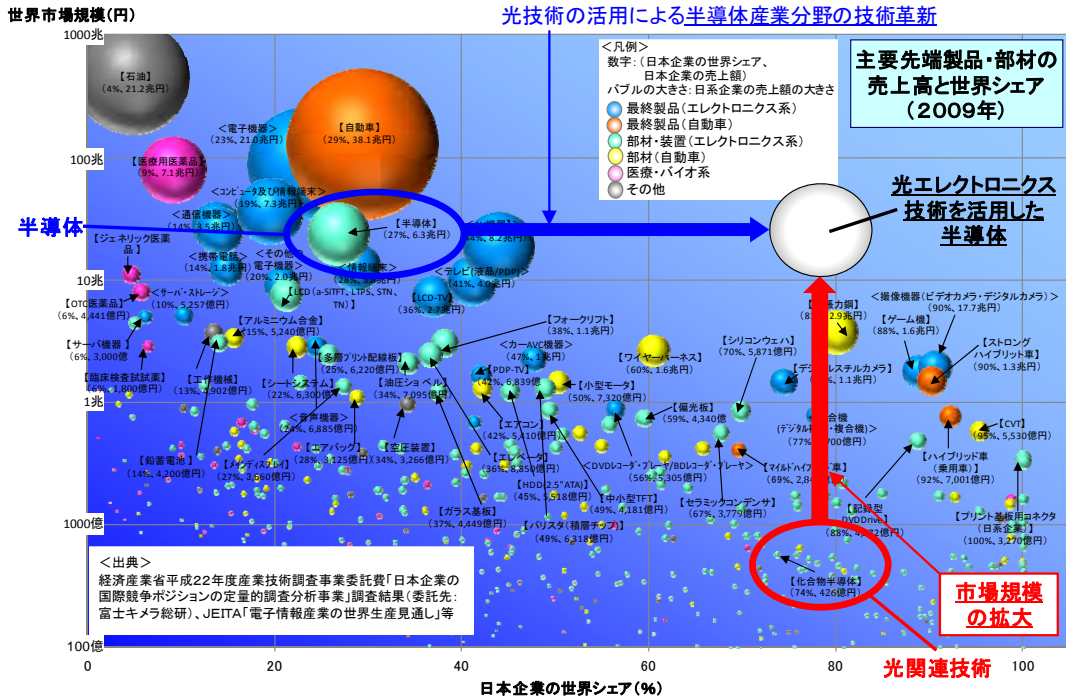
世界市場規模(円)

光技術の活用による半導体産業分野の技術革新

主要先端製品・部材の売上高と世界シェア(2009年)

<凡例>
数字:(日本企業の世界シェア、日本企業の売上額)
バブルの大きさ:日系企業の売上額の大きさ
最終製品(エレクトロニクス系)
最終製品(自動車)
部材・装置(エレクトロニクス系)
部材(自動車)
医療・バイオ系
その他

1000兆
100兆
10兆
1兆
1000億
100億

【石油】(4%、21.2兆円)
【電子機器】(23%、21.0兆円)
【自動車】(29%、38.1兆円)
【医療用医薬品】(9%、7.1兆円)
【コンピュータ及び情報端末】(19%、7.3兆円)
【通信機器】(14%、9.5兆円)
【半導体】(27%、6.3兆円)
(44%、8.2兆円)
【ジェネリック医薬品】
【携帯電話】(14%、1.8兆円)
【その他電子機器】(20%、2.0兆円)
【情報端末】(28%、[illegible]兆円)
【テレビ(液晶/PDP)】(41%、4.0兆円)
【サーバ・ストレージ】(10%、5,257億円)
【LCD(a-SiTFT、LTPS、STN、TN)】
【OTC医薬品】(6%、4,441億円)
【LCD-TV】(36%、2.7兆円)
【アルミニウム合金】(15%、5,240億円)
【フォークリフト】(38%、1.1兆円)
【サーバ機器】(6%、3,000億)
【多層プリント配線板】(25%、6,220億円)
【カーAVC機器】(47%、1兆円)
【臨床検査試薬】(6%、1,800億円)
【工作機械】(13%、2,902億円)
【シートシステム】(22%、6,300億円)
【油圧ショベル】(34%、7,095億円)
【PDP-TV】(42%、6,839億円)
【小型モータ】(50%、7,320億円)
【ワイヤーハーネス】(60%、1.6兆円)
【シリコンウェハ】(70%、5,871億円)
【デジタルスチルカメラ】(%、1.1兆円)
【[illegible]鋼】(8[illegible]、2.9兆円)
【撮像機器(ビデオカメラ・デジタルカメラ)】(90%、17.7兆円)
【ゲーム機】(88%、1.6兆円)
【ストロングハイブリッド車】(90%、1.3兆円)
【音声機器】(24%、6,885億円)
【エアコン】(42%、5,410億円)
【偏光板】(59%、4,340億)
【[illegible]合機(デジタル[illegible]・複合機)】(77%、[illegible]700億円)
【CVT】(95%、5,530億円)
【鉛蓄電池】(14%、4,200億円)
【メモリディスプレイ】(27%、3,660億円)
【エアバッグ】(28%、3,125億円)
【半圧装置】(34%、3,266億円)
【エレベータ】(36%、8,850億円)
【DVDレコーダ・プレーヤ/BDレコーダ・プレーヤ】(56%、5,305億円)
【マイルドハイブリッド車】(69%、2,8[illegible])
【ハイブリッド車(乗用車)】(92%、7,001億円)
【HDD(2.5"ATA)】(45%、3,518億円)
【中小型TFT】(49%、4,181億円)
【セラミックコンデンサ】(67%、3,779億円)
【記録型DVDDrive】(88%、4,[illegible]2億円)
【ガラス基板】(37%、4,449億円)
【バリスタ(積層チップ)】(49%、6,318億円)
【プリント基板用コネクタ(日系企業)】(100%、3,270億円)
【化合物半導体】(74%、426億円)

半導体
光エレクトロニクス技術を活用した半導体
市場規模の拡大
光関連技術

<出典>
経済産業省平成22年度産業技術調査事業委託費「日本企業の国際競争ポジションの定量的調査分析事業」調査結果(委託先:富士キメラ総研)、JEITA「電子情報産業の世界生産見通し」等

0 20 40 60 80 100
日本企業の世界シェア(%)